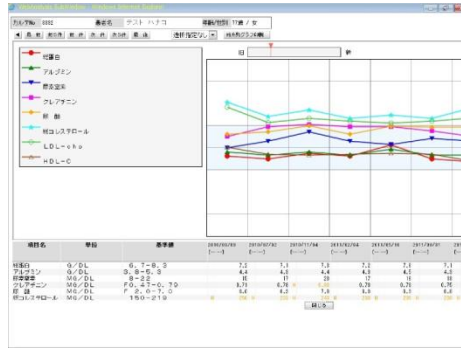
カルテNo 0002 患者名 テスト ハナコ 年齢/性別 77歳 / 女

総蛋白
アルブミン
尿素窒素
クレアチニン
尿酸
総コレステロール
LDL-cho
HDL-C

旧 新

| 項目名 | 単位 | 基準値 | 2010/05/00 | 2010/07/02 | 2010/11/04 | 2011/02/04 | 2011/05/06 | 2011/07/ |
|---|---|---|---|---|---|---|---|---|
| 総蛋白 | G/DL | 6.7-8.3 | 7.2 | 7.1 | 7.3 | 7.2 | 7.3 | 7.1 |
| アルブミン | G/DL | 3.8-5.3 | 4.4 | 4.3 | 4.4 | 4.4 | 4.3 | 4.3 |
| 尿素窒素 | MG/DL | 8-22 | 18 | 17 | 20 | 17 | 18 | 16 |
| クレアチニン | MG/DL | F0.47-0.79 | 0.79 | 0.78 | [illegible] | 0.79 | 0.75 | 0.75 |
| 尿酸 | MG/DL | F2.0-7.0 | 6.6 | 6.2 | 7.0 | 6.6 | 6.1 | 6.8 |
| 総コレステロール | MG/DL | 150-219 | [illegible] | 230 | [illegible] | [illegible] | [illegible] | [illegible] |

閉じる